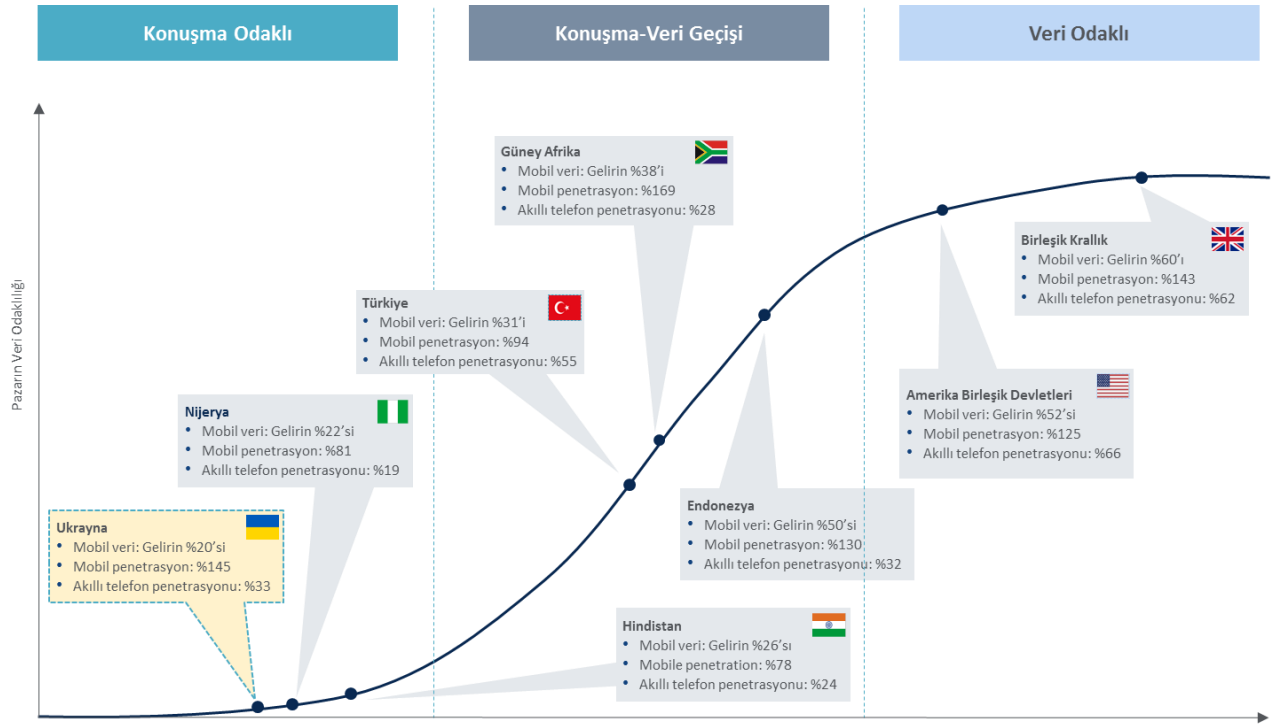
Konuşma Odaklı

Konuşma-Veri Geçişi

Veri Odaklı

Pazarın Veri Odaklılığı

Güney Afrika
• Mobil veri: Gelirin %38'i
• Mobil penetrasyon: %169
• Akıllı telefon penetrasyonu: %28

Birleşik Krallık
• Mobil veri: Gelirin %60'ı
• Mobil penetrasyon: %143
• Akıllı telefon penetrasyonu: %62

Türkiye
• Mobil veri: Gelirin %31'i
• Mobil penetrasyon: %94
• Akıllı telefon penetrasyonu: %55

Amerika Birleşik Devletleri
• Mobil veri: Gelirin %52'si
• Mobil penetrasyon: %125
• Akıllı telefon penetrasyonu: %66

Nijerya
• Mobil veri: Gelirin %22'si
• Mobil penetrasyon: %81
• Akıllı telefon penetrasyonu: %19

Endonezya
• Mobil veri: Gelirin %50'si
• Mobil penetrasyon: %130
• Akıllı telefon penetrasyonu: %32

Ukrayna
• Mobil veri: Gelirin %20'si
• Mobil penetrasyon: %145
• Akıllı telefon penetrasyonu: %33

Hindistan
• Mobil veri: Gelirin %26'sı
• Mobile penetration: %78
• Akıllı telefon penetrasyonu: %24